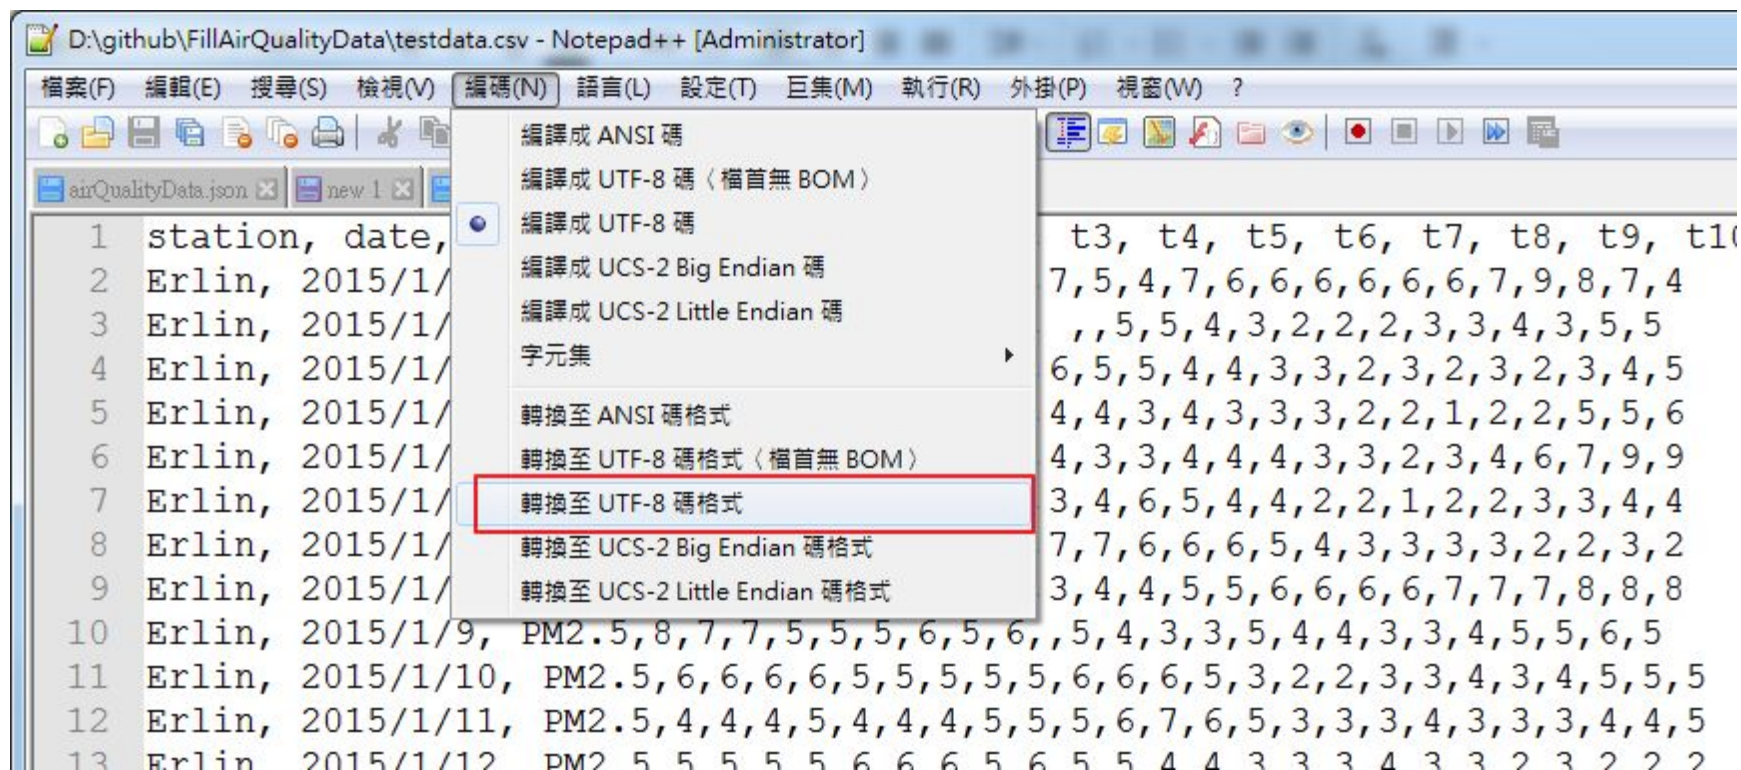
D:\github\FillAirQualityData\testdata.csv - Notepad++ [Administrator]

檔案(F) 編輯(E) 搜尋(S) 檢視(V) 編碼(N) 語言(L) 設定(T) 巨集(M) 執行(R) 外掛(P) 視窗(W) ?

airQualityData.json new 1

編譯成 ANSI 碼
編譯成 UTF-8 碼（檔首無 BOM）
編譯成 UTF-8 碼
編譯成 UCS-2 Big Endian 碼
編譯成 UCS-2 Little Endian 碼
字元集
轉換至 ANSI 碼格式
轉換至 UTF-8 碼格式（檔首無 BOM）
轉換至 UTF-8 碼格式
轉換至 UCS-2 Big Endian 碼格式
轉換至 UCS-2 Little Endian 碼格式

1 station, date, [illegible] t3, t4, t5, t6, t7, t8, t9, t1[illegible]
2 Erlin, 2015/1/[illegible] 7,5,4,7,6,6,6,6,6,6,7,9,8,7,4
3 Erlin, 2015/1/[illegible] ,,5,5,4,3,2,2,2,3,3,4,3,5,5
4 Erlin, 2015/1/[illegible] 6,5,5,4,4,3,3,2,3,2,3,2,3,4,5
5 Erlin, 2015/1/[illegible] 4,4,3,4,3,3,3,2,2,1,2,2,5,5,6
6 Erlin, 2015/1/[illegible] 4,3,3,4,4,4,3,3,2,3,4,6,7,9,9
7 Erlin, 2015/1/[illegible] 3,4,6,5,4,4,2,2,1,2,2,3,3,4,4
8 Erlin, 2015/1/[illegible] 7,7,6,6,6,5,4,3,3,3,3,2,2,3,2
9 Erlin, 2015/1/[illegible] 3,4,4,5,5,6,6,6,6,7,7,7,8,8,8
10 Erlin, 2015/1/9, PM2.5,8,7,7,5,5,5,6,5,6,,5,4,3,3,5,4,4,3,3,4,5,5,6,5
11 Erlin, 2015/1/10, PM2.5,6,6,6,6,5,5,5,5,5,6,6,6,5,3,2,2,3,3,4,3,4,5,5,5
12 Erlin, 2015/1/11, PM2.5,4,4,4,5,4,4,4,5,5,5,6,7,6,5,3,3,3,4,3,3,3,4,4,5
13 Erlin, 2015/1/12, PM2.5,5,5,5,5,6,6,6,5,6,5,5,4,4,3,3,3,4,3,3,2,3,2,2,2